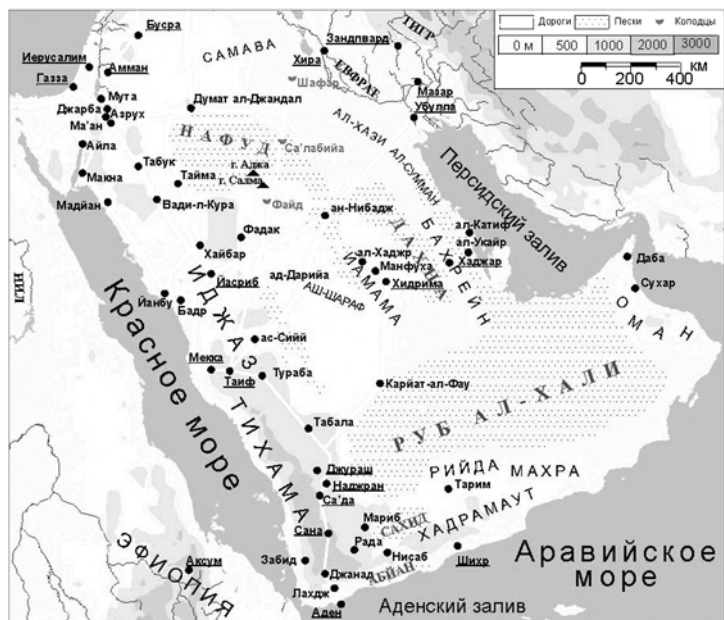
Дороги
Пески
Колодцы
0 м
500
1000
2000
3000
0
200
400
КМ

Бусра
Иерусалим
Амман
Газза
Мута
Джарба
Азрух
Ма'ан
Айла
Мауна
Мадйан
Табук
Тайма
Вади-л-Кура
Думат ал-Джандал
САМАВА
Хира
Зандвпавард
ТИГР
ЕВФРАТ
Шафан
Мазар
Убулла
НАФУД
Са'лабийа
г. Аджа
г. Салма
Файд
АЛ-ХАЗИ АЛ-СУММАН
ан-Нибадж
Персидский залив
ал-Катиф
ал-Укайр
Хаджар
ДАХНА
БАХРЕЙН
Фадак
Хайбар
Иасриб
ал-Хаджр
Манфуха
Хидрима
ад-Дарийа
ЙАМАМА
АШ-ШАРАФ
Даба
Сухар
ОМАН
НИЛ
Красное море
Ианбу
Бадр
ИДЖАЗ
ас-Сийй
Мекка
Таиф
Тураба
Карйат-ал-Фау
РУБ АЛ-ХАЛИ
ТИХАМА
Табала
Джураш
Наджран
Са'да
РИЙДА
МАХРА
Тарим
ХАДРАМАУТ
Мариб
САХИД
Сана
Рада
Нисаб
Шихр
Забид
БЙАН
Джанад
Лахдж
Аден
ЭФИОПИЯ
Аксум
Аравийское море
Аденский залив